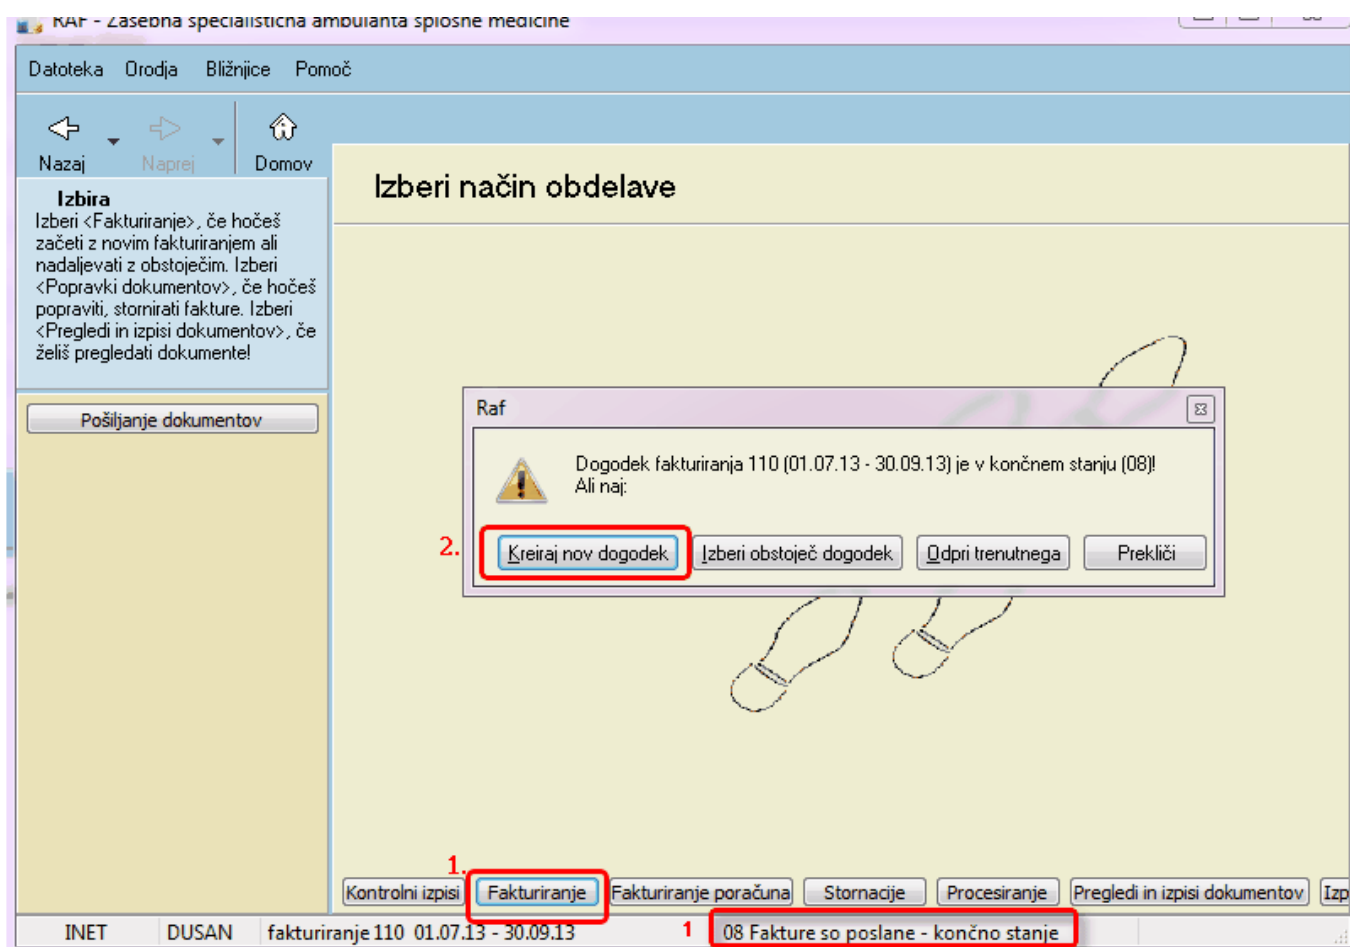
RAF - Zasebna specialistična ambulanta splošne medicine

Datoteka Orodja Bližnjice Pomoč

Nazaj Naprej Domov

Izbira
Izberi <Fakturiranje>, če hočeš začeti z novim fakturiranjem ali nadaljevati z obstoječim. Izberi <Popravki dokumentov>, če hočeš popraviti, stornirati fakture. Izberi <Pregledi in izpisi dokumentov>, če želiš pregledati dokumente!

Pošiljanje dokumentov

Izberi način obdelave

Raf

Dogodek fakturiranja 110 (01.07.13 - 30.09.13) je v končnem stanju (08)!
Ali naj:

2. Kreiraj nov dogodek | Izberi obstoječ dogodek | Odpri trenutnega | Prekliči

1. Kontrolni izpisi | Fakturiranje | Fakturiranje poračuna | Stornacije | Procesiranje | Pregledi in izpisi dokumentov | Izp

INET DUSAN fakturiranje 110 01.07.13 - 30.09.13 1 08 Fakture so poslane - končno stanje